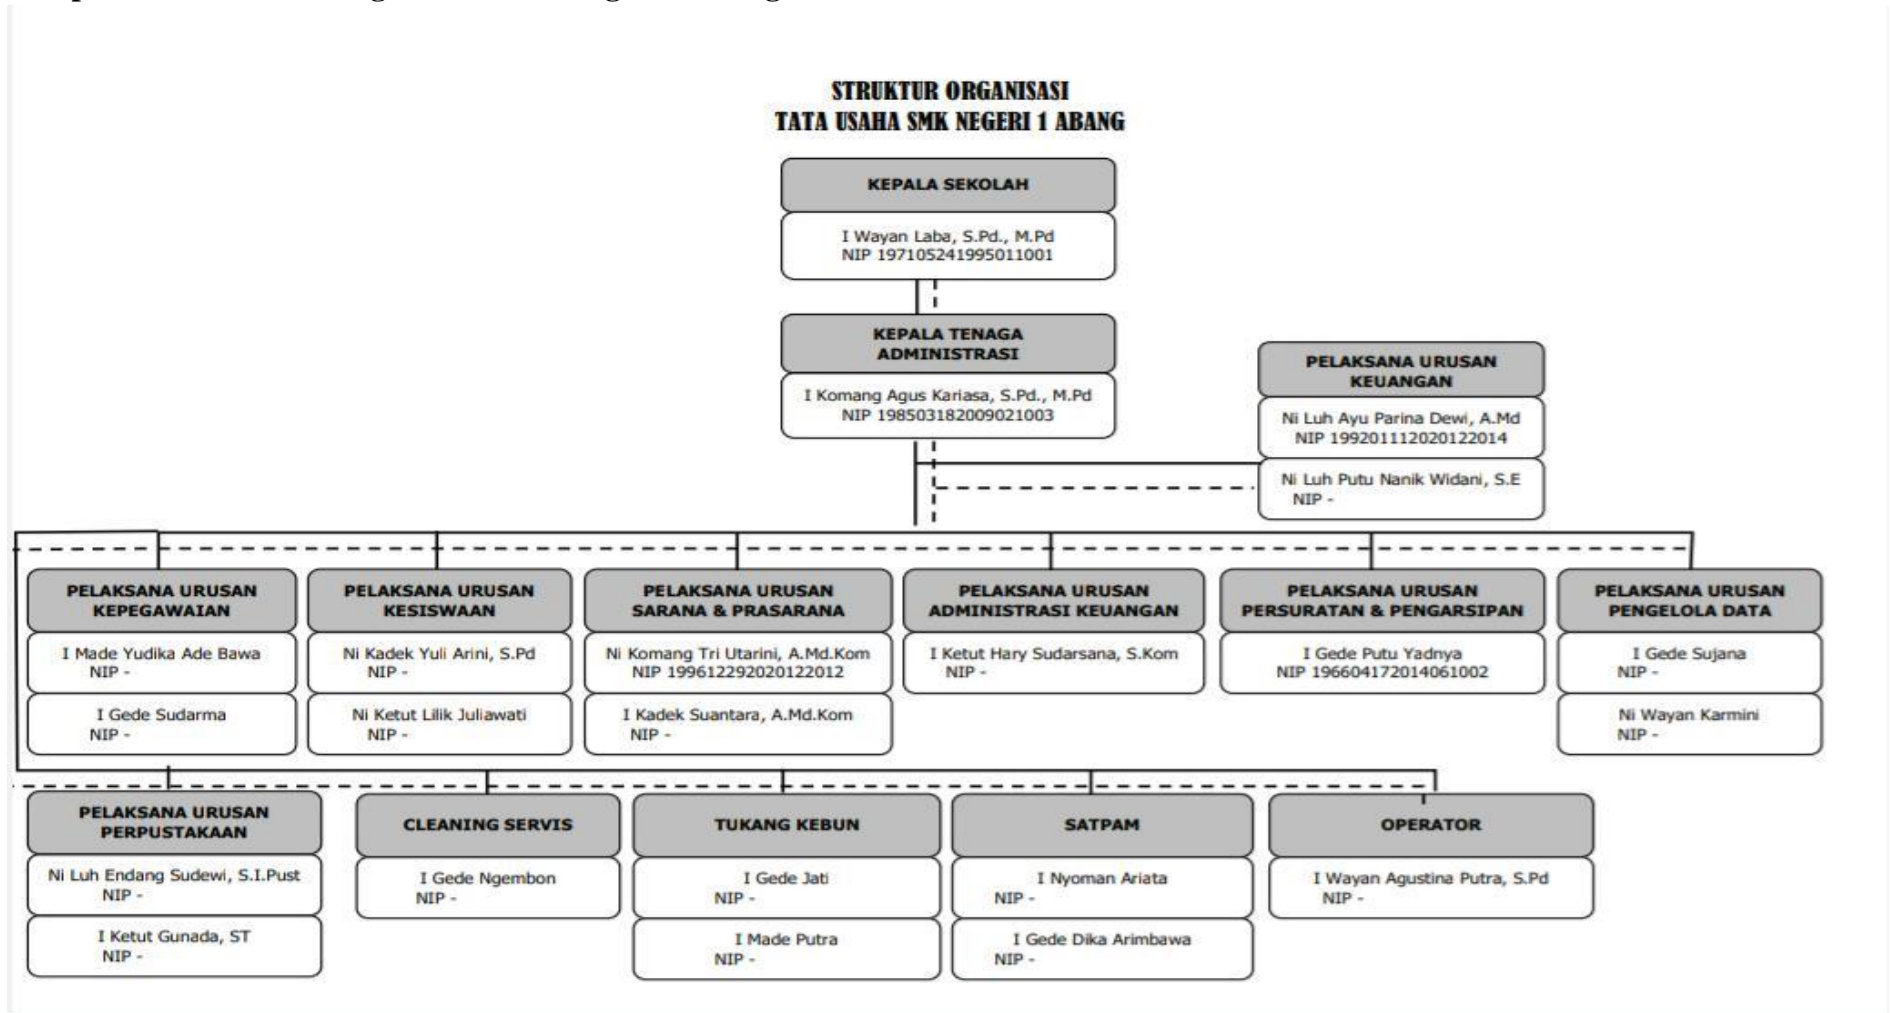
STRUKTUR ORGANISASI
TATA USAHA SMK NEGERI 1 ABANG

KEPALA SEKOLAH
I Wayan Laba, S.Pd., M.Pd
NIP 197105241995011001

KEPALA TENAGA ADMINISTRASI
I Komang Agus Kariasa, S.Pd., M.Pd
NIP 198503182009021003

PELAKSANA URUSAN KEUANGAN
Ni Luh Ayu Parina Dewi, A.Md
NIP 199201112020122014
Ni Luh Putu Nanik Widani, S.E
NIP -

PELAKSANA URUSAN KEPEGAWAIAN
I Made Yudika Ade Bawa
NIP -
I Gede Sudarma
NIP -

PELAKSANA URUSAN KESISWAAN
Ni Kadek Yuli Arini, S.Pd
NIP -
Ni Ketut Lilik Juliawati
NIP -

PELAKSANA URUSAN SARANA & PRASARANA
Ni Komang Tri Utarini, A.Md.Kom
NIP 199612292020122012
I Kadek Suantara, A.Md.Kom
NIP -

PELAKSANA URUSAN ADMINISTRASI KEUANGAN
I Ketut Hary Sudarsana, S.Kom
NIP -

PELAKSANA URUSAN PERSURATAN & PENGARSIPAN
I Gede Putu Yadnya
NIP 196604172014061002

PELAKSANA URUSAN PENGELOLA DATA
I Gede Sujana
NIP -
Ni Wayan Karmini
NIP -

PELAKSANA URUSAN PERPUSTAKAAN
Ni Luh Endang Sudewi, S.I.Pust
NIP -
I Ketut Gunada, ST
NIP -

CLEANING SERVIS
I Gede Ngembon
NIP -

TUKANG KEBUN
I Gede Jati
NIP -
I Made Putra
NIP -

SATPAM
I Nyoman Ariata
NIP -
I Gede Dika Arimbawa
NIP -

OPERATOR
I Wayan Agustina Putra, S.Pd
NIP -